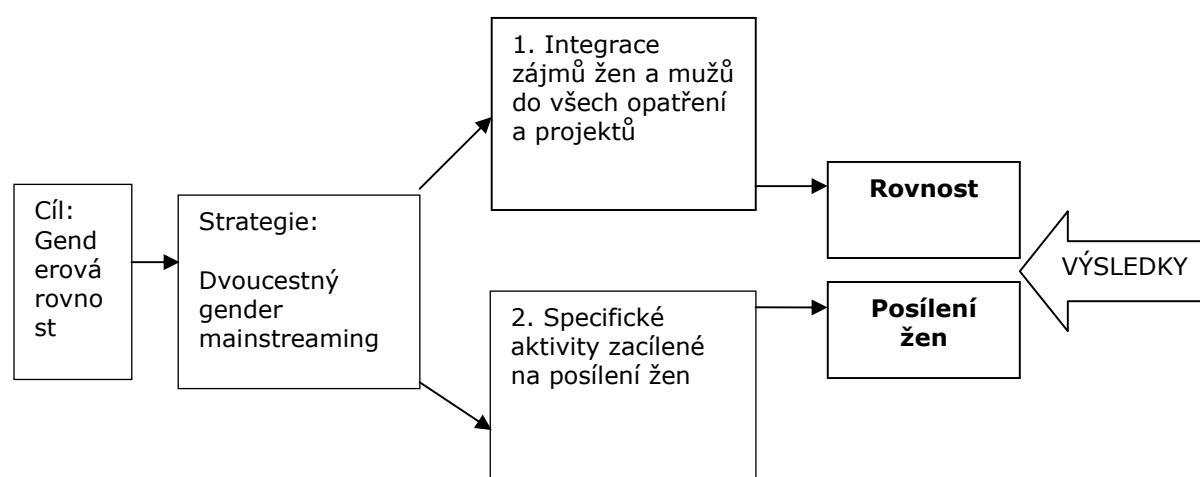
Cíl: Genderová rovnost

Strategie:

Dvoucestný gender mainstreaming

1. Integrace zájmů žen a mužů do všech opatření a projektů

2. Specifické aktivity zacílené na posílení žen

Rovnost

Posílení žen

VÝSLEDKY